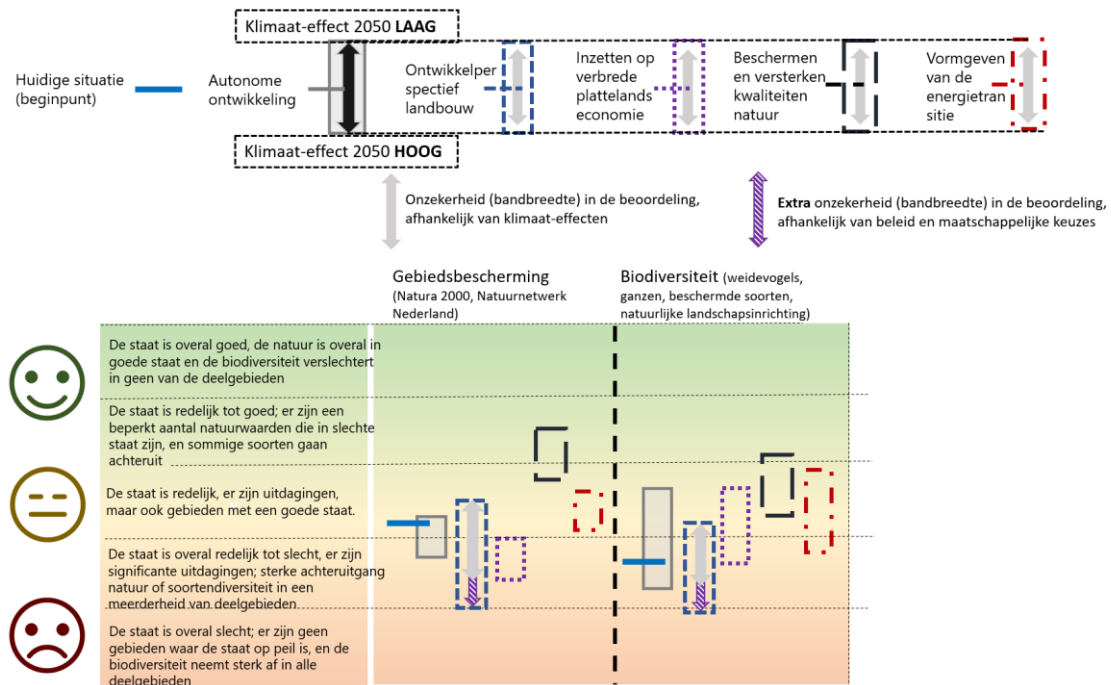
Klimaat-effect 2050 **LAAG**

Huidige situatie (beginpunt)

Autonome ontwikkeling

Ontwikkelperspectief landbouw

Inzetten op verbrede plattelandseconomie

Beschermen en versterken kwaliteiten natuur

Vormgeven van de energietransitie

Klimaat-effect 2050 **HOOG**

Onzekerheid (bandbreedte) in de beoordeling, afhankelijk van klimaat-effecten

**Extra** onzekerheid (bandbreedte) in de beoordeling, afhankelijk van beleid en maatschappelijke keuzes

Gebiedsbescherming (Natura 2000, Natuurnetwerk Nederland)

Biodiversiteit (weidevogels, ganzen, beschermde soorten, natuurlijke landschapsinrichting)

De staat is overal goed, de natuur is overal in goede staat en de biodiversiteit verslechtert in geen van de deelgebieden

De staat is redelijk tot goed; er zijn een beperkt aantal natuurwaarden die in slechte staat zijn, en sommige soorten gaan achteruit

De staat is redelijk, er zijn uitdagingen, maar ook gebieden met een goede staat.

De staat is overal redelijk tot slecht, er zijn significante uitdagingen; sterke achteruitgang natuur of soortendiversiteit in een meerderheid van deelgebieden

De staat is overal slecht; er zijn geen gebieden waar de staat op peil is, en de biodiversiteit neemt sterk af in alle deelgebieden